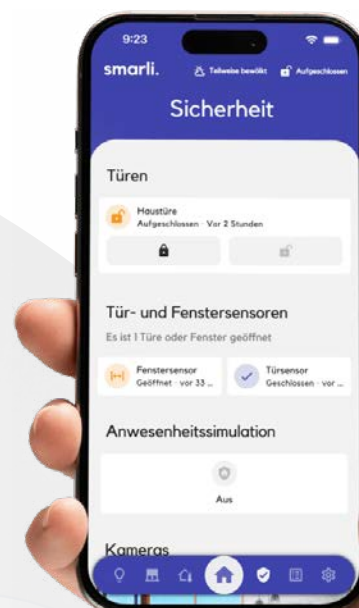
9:23

smarli.

Teilweise bewölkt

Aufgeschlossen

Sicherheit

Türen

Haustüre
Aufgeschlossen · Vor 2 Stunden

Tür- und Fenstersensoren

Es ist 1 Türe oder Fenster geöffnet

Fenstersensor
Geöffnet · vor 33 ...

Türsensor
Geschlossen · vor ...

Anwesenheitssimulation

Aus

Kameras